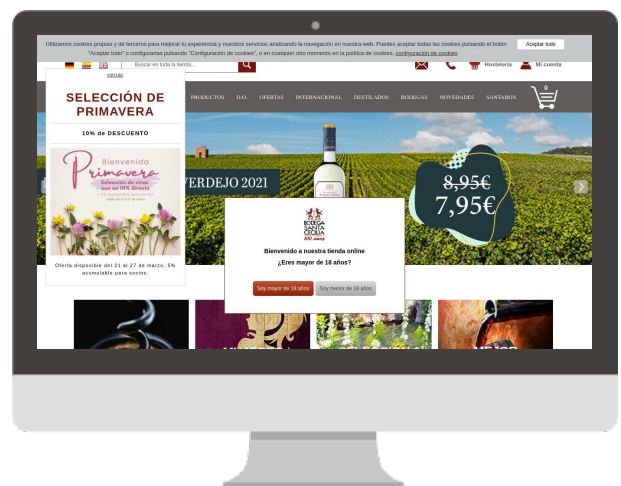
Utilizamos cookies propias y de terceros para mejorar tu experiencia y nuestros servicios analizando la navegación en nuestra web. Puedes aceptar todas las cookies pulsando el botón "Aceptar todo" o configurarlas pulsando "Configuración de cookies", o en cualquier otro momento en la política de cookies. configuración de cookies

Aceptar todo

cerrar

Buscar en toda la tienda...

Hostelería

Mi cuenta

SELECCIÓN DE PRIMAVERA

10% de DESCUENTO

Bienvenida Primavera

Selección de vinos con un 10% directo

Oferta disponible del 21 al 27 de marzo. 5% acumulable para socios.

PRODUCTOS D.O. OFERTAS INTERNACIONAL DESTILADOS BODEGAS NOVEDADES SANTABOX

0

VERDEJO 2021

8,95€

7,95€

BODEGA SANTA CECILIA 100 años

Bienvenido a nuestra tienda online

¿Eres mayor de 18 años?

Soy mayor de 18 años

Soy menor de 18 años